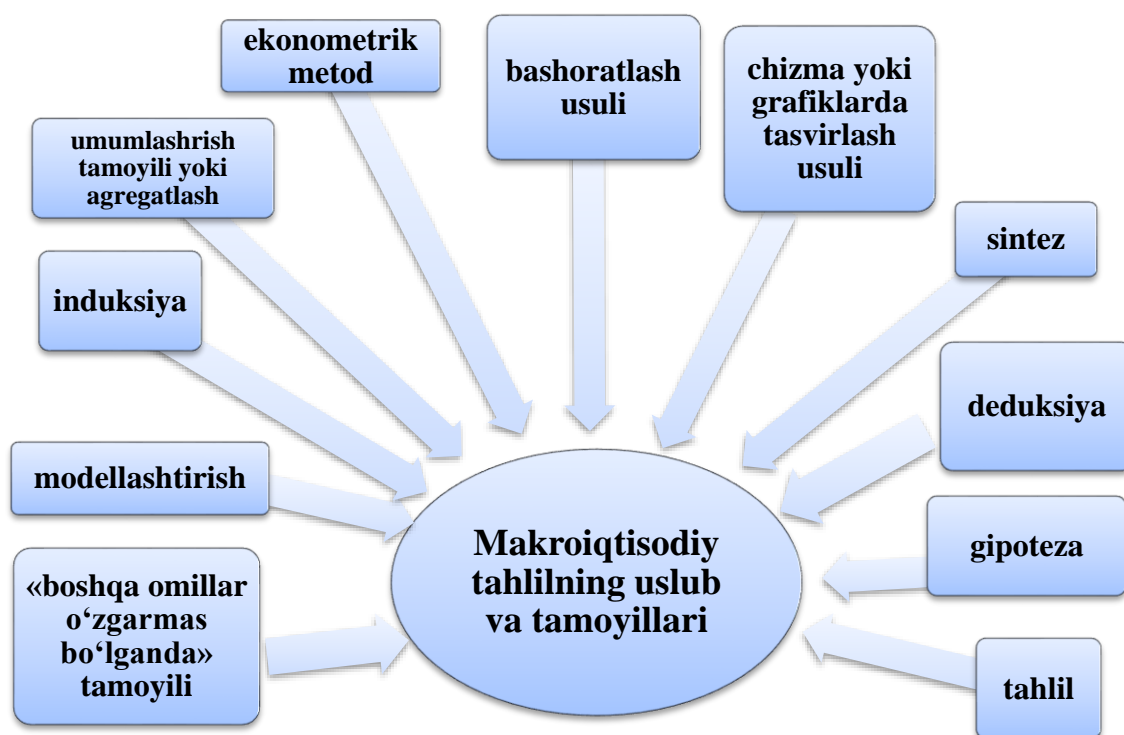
ekonometrik metod

bashoratlash usuli

chizma yoki grafiklarda tasvirlash usuli

umumlashrish tamoyili yoki agregatlash

sintez

induksiya

deduksiya

modellashtirish

gipoteza

«boshqa omillar o‘zgarmas bo‘lganda» tamoyili

Makroiqtisodiy tahlilning uslub va tamoyillari

tahlil